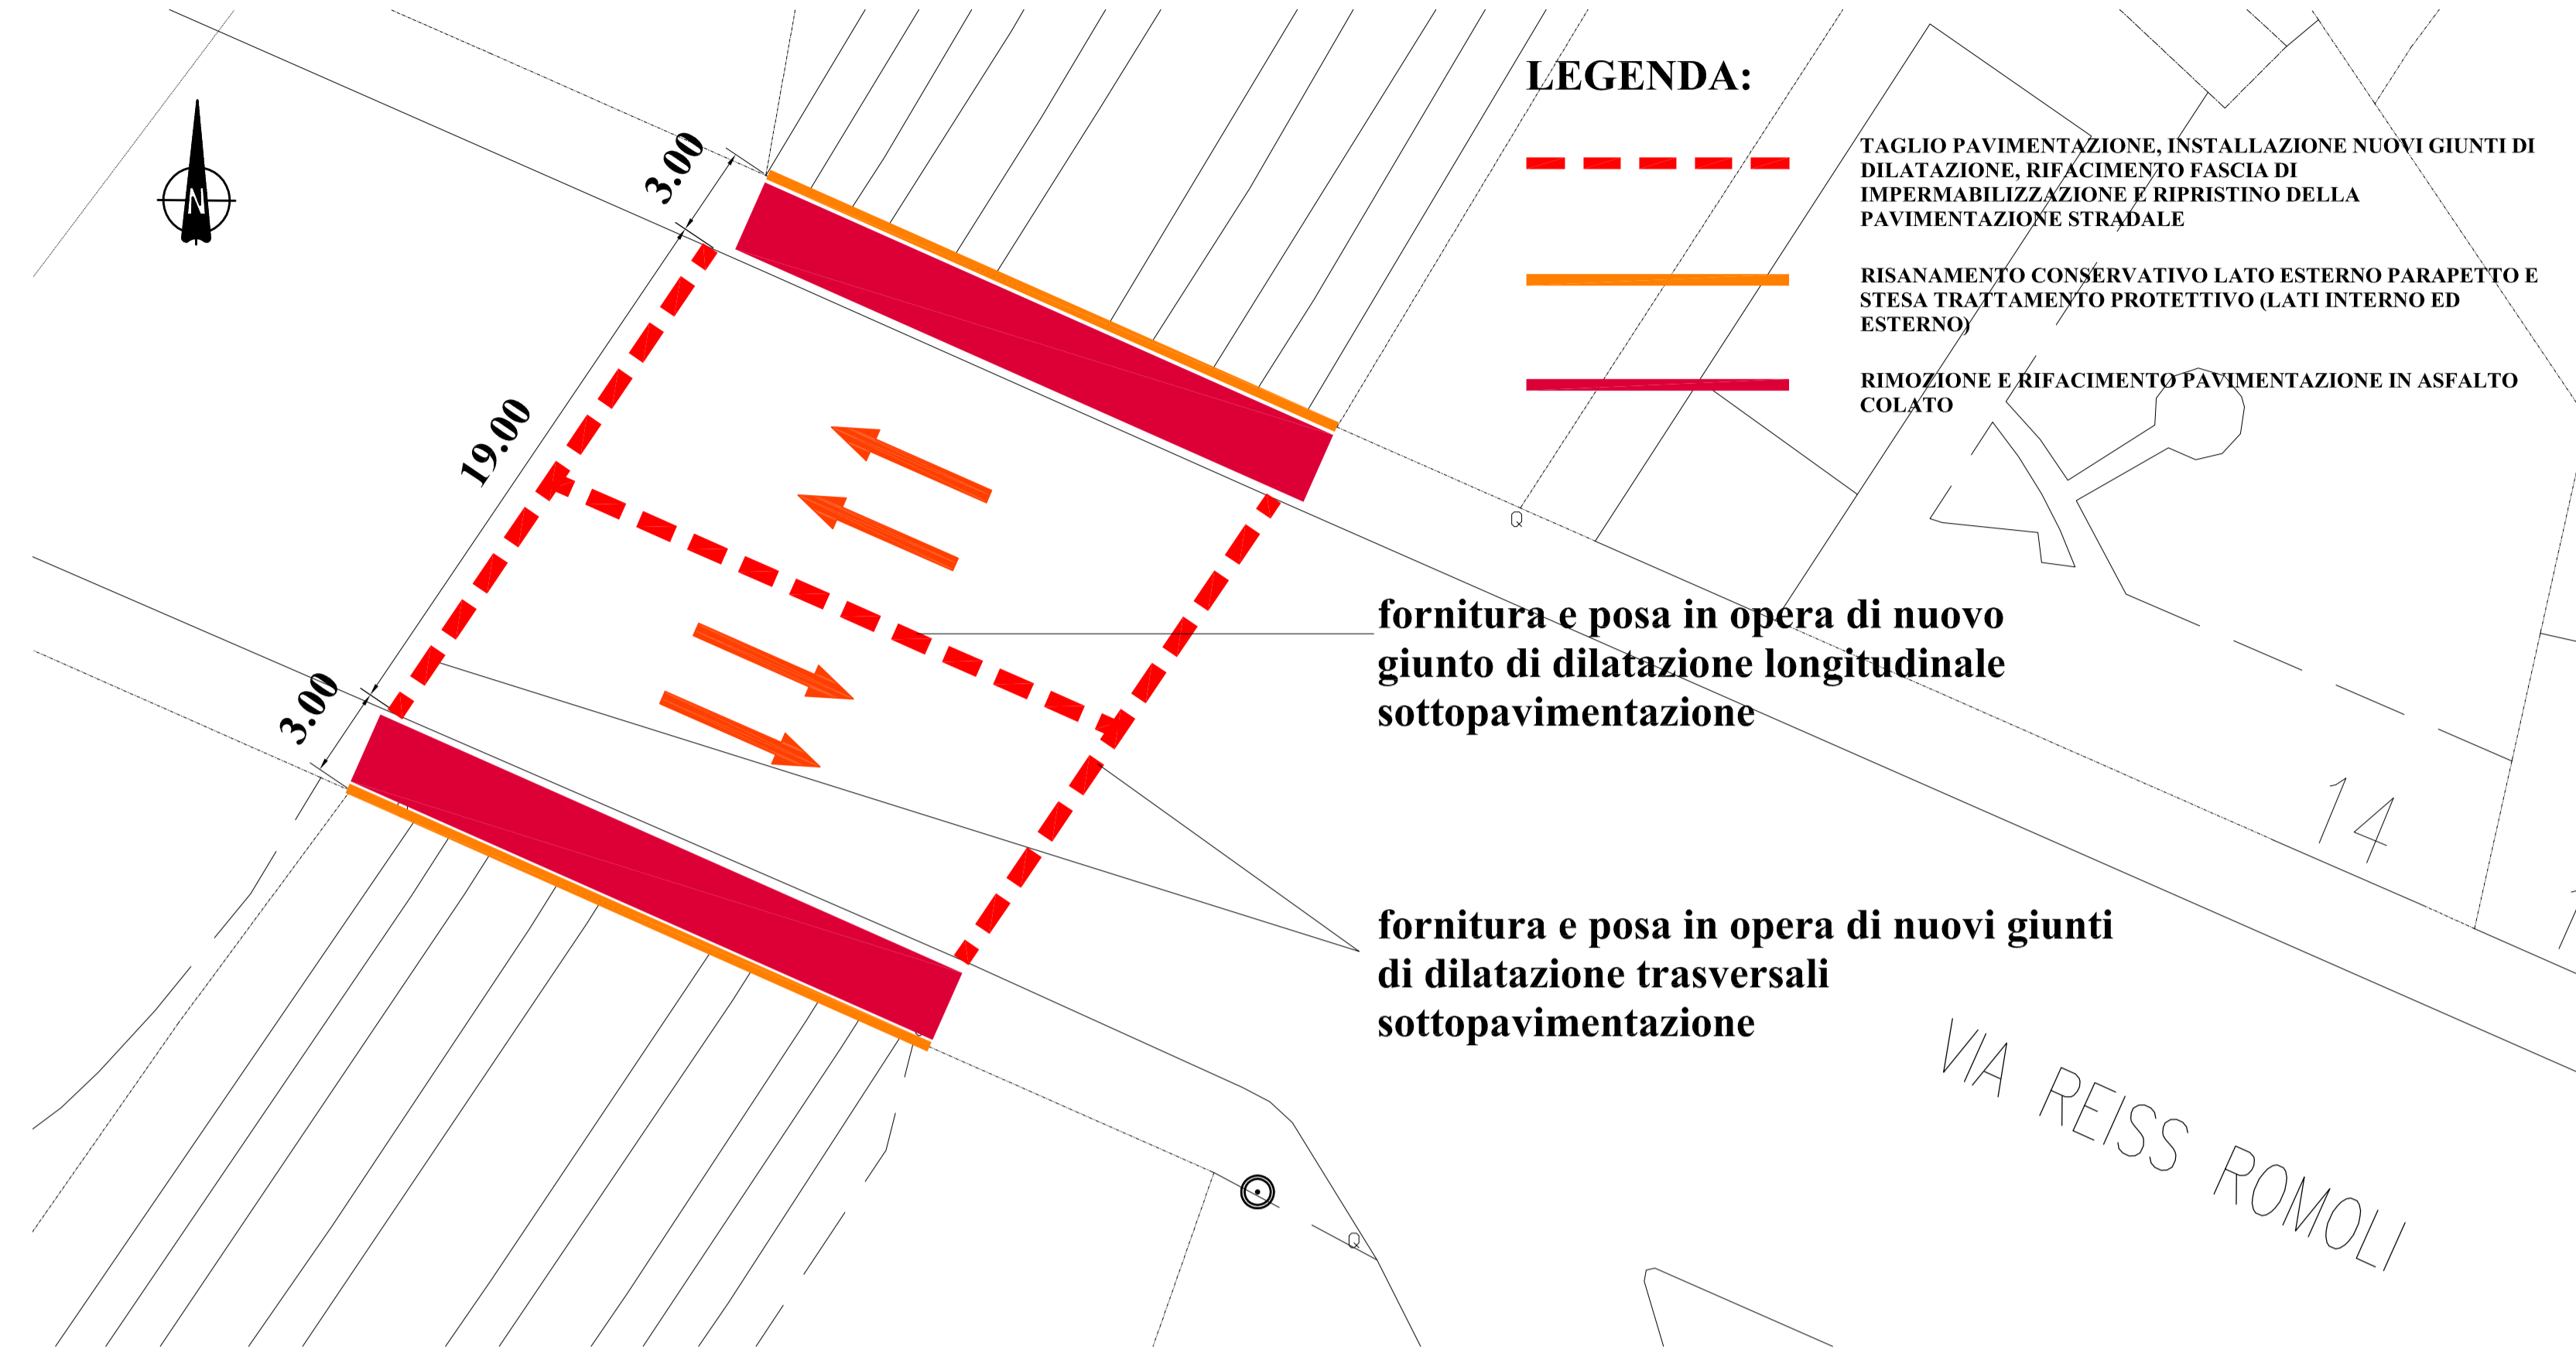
LEGENDA:

TAGLIO PAVIMENTAZIONE, INSTALLAZIONE NUOVI GIUNTI DI DILATAZIONE, RIFACIMENTO FASCIA DI IMPERMABILIZZAZIONE E RIPRISTINO DELLA PAVIMENTAZIONE STRADALE

RISANAMENTO CONSERVATIVO LATO ESTERNO PARAPETTO E STESA TRATTAMENTO PROTETTIVO (LATI INTERNO ED ESTERNO)

RIMOZIONE E RIFACIMENTO PAVIMENTAZIONE IN ASFALTO COLATO

N

3.00

19.00

3.00

fornitura e posa in opera di nuovo giunto di dilatazione longitudinale sottopavimentazione

fornitura e posa in opera di nuovi giunti di dilatazione trasversali sottopavimentazione

14

VIA REISS ROMOLI